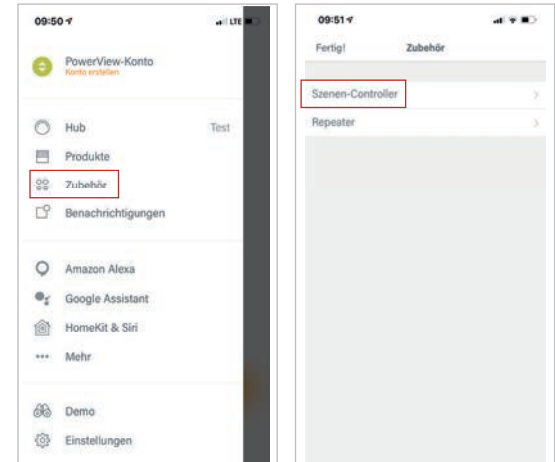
09:50 LTE

PowerView-Konto
Konto erstellen

Hub Test
Produkte
Zubehör
Benachrichtigungen

Amazon Alexa
Google Assistant
HomeKit & Siri
Mehr

Demo
Einstellungen

09:51

Fertig! Zubehör

Szenen-Controller
Repeater